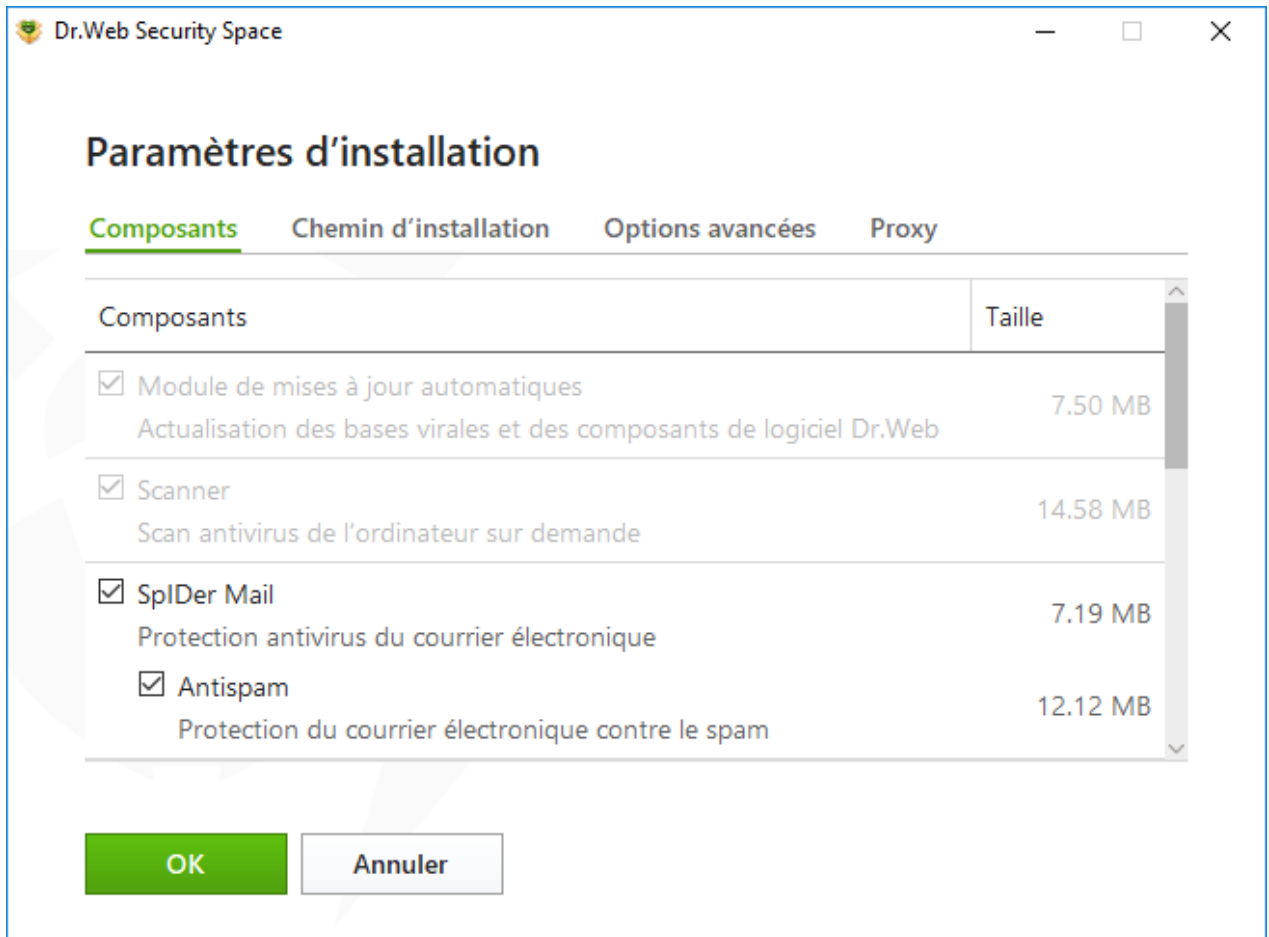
Dr.Web Security Space

Paramètres d'installation

Composants Chemin d'installation Options avancées Proxy

| Composants | Taille |
|---|---|
| Module de mises à jour automatiques<br>Actualisation des bases virales et des composants de logiciel Dr.Web | 7.50 MB |
| Scanner<br>Scan antivirus de l'ordinateur sur demande | 14.58 MB |
| SpIDer Mail<br>Protection antivirus du courrier électronique | 7.19 MB |
| Antispam<br>Protection du courrier électronique contre le spam | 12.12 MB |

OK Annuler